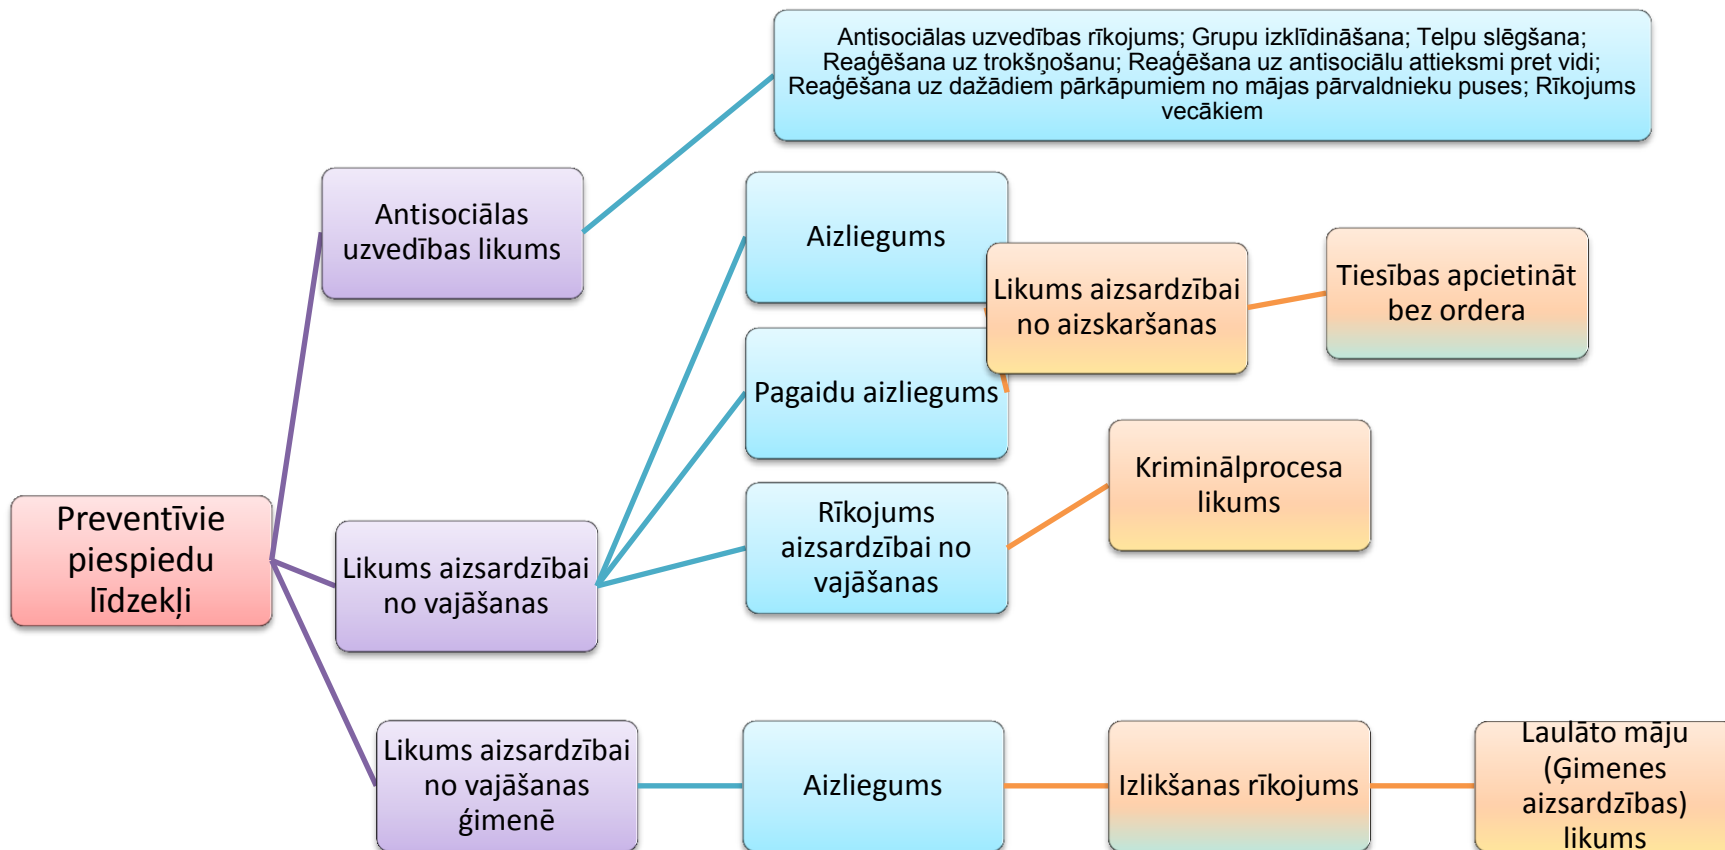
Preventīvie piespiedu līdzekļi

Antisociālas uzvedības likums

Antisociālas uzvedības rīkojums; Grupu izklīdināšana; Telpu slēgšana; Reaģēšana uz trokšņošanu; Reaģēšana uz antisociālu attieksmi pret vidi; Reaģēšana uz dažādiem pārkāpumiem no mājas pārvaldnieku puses; Rīkojums vecākiem

Likums aizsardzībai no vajāšanas

Aizliegums

Likums aizsardzībai no aizskaršanas

Tiesības apcietināt bez ordera

Pagaidu aizliegums

Rīkojums aizsardzībai no vajāšanas

Kriminālprocesa likums

Likums aizsardzībai no vajāšanas ģimenē

Aizliegums

Izlikšanas rīkojums

Laulāto māju (Ģimenes aizsardzības) likums